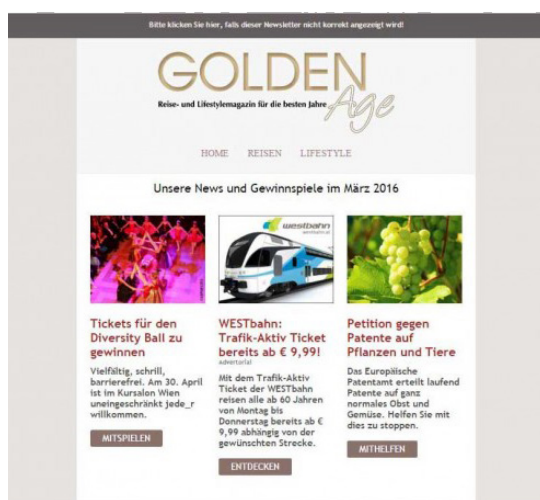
Bitte klicken Sie hier, falls dieser Newsletter nicht korrekt angezeigt wird!

GOLDEN Age

Reise- und Lifestylemagazin für die besten Jahre

HOME REISEN LIFESTYLE

Unsere News und Gewinnspiele im März 2016

westbahn

Tickets für den Diversity Ball zu gewinnen

Vielfältig, schrill, barrierefrei. Am 30. April ist im Kursalon Wien uneingeschränkt jede_r willkommen.

MITSPIELEN

WESTbahn: Trafik-Aktiv Ticket bereits ab € 9,99!

Advertorial

Mit dem Trafik-Aktiv Ticket der WESTbahn reisen alle ab 60 Jahren von Montag bis Donnerstag bereits ab € 9,99 abhängig von der gewünschten Strecke.

ENTDECKEN

Petition gegen Patente auf Pflanzen und Tiere

Das Europäische Patentamt erteilt laufend Patente auf ganz normales Obst und Gemüse. Helfen Sie mit dies zu stoppen.

MITHELFEN